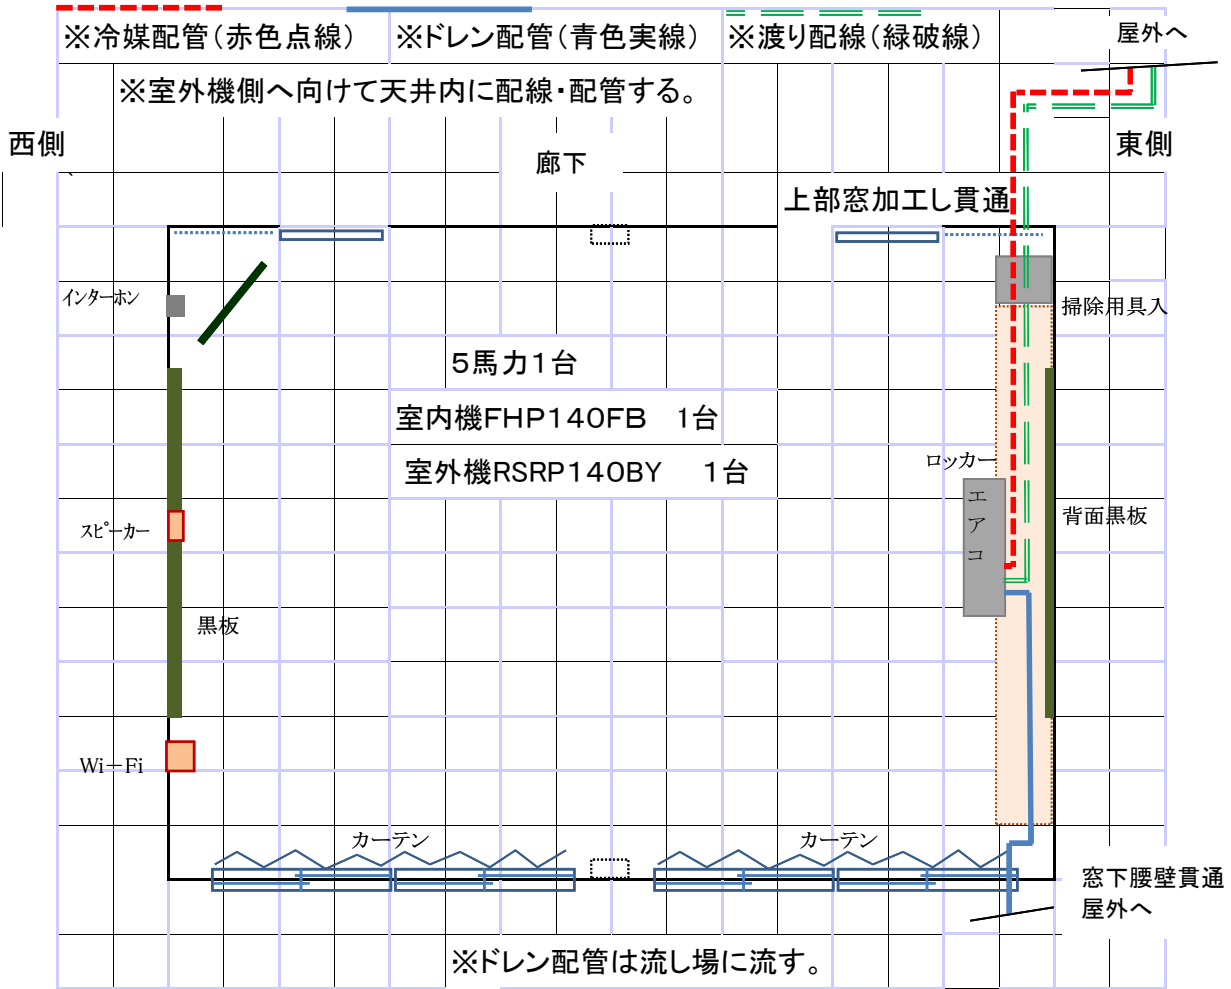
※冷媒配管（赤色点線）　※ドレン配管（青色実線）　※渡り配線（緑破線）

屋外へ

※室外機側へ向けて天井内に配線・配管する。

西側

廊下

東側

上部窓加工し貫通

インターホン

掃除用具入

5馬力1台

室内機FHP140FB　1台

室外機RSRP140BY　1台

ロッカー

エアコ

背面黒板

スピーカー

黒板

Wi－Fi

カーテン

カーテン

窓下腰壁貫通
屋外へ

※ドレン配管は流し場に流す。